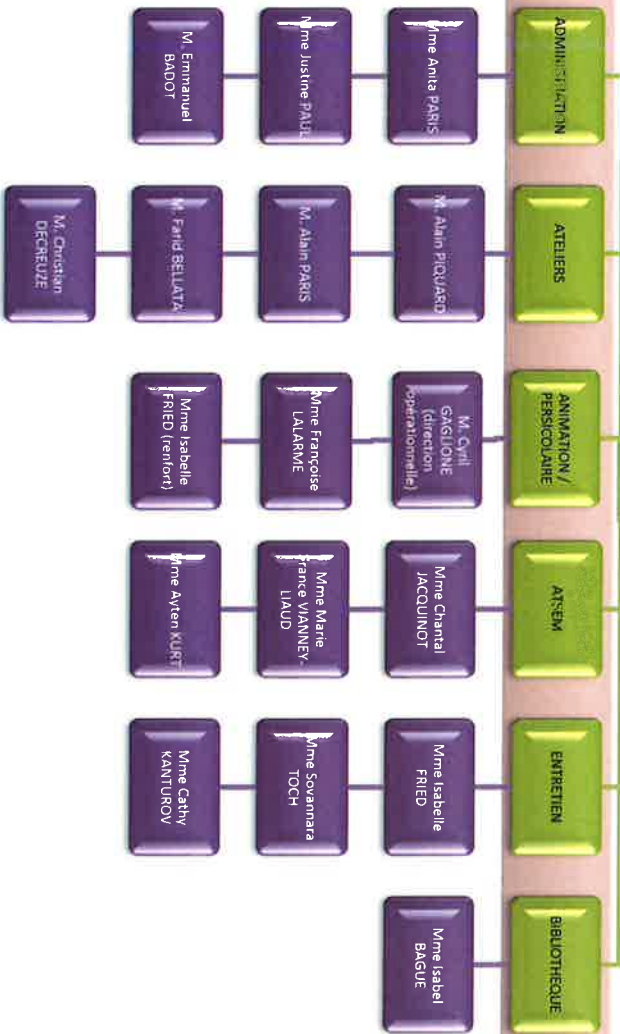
ADMINISTRATION

Mme Anita PARIS

Mme Justine PAUL

M. Emmanuel BADOT

ATELIERS

M. Alain PIQUARD

M. Alain PARIS

M. Farid BELLATA

M. Christian DECREUZE

ANIMATION / PERISCOLAIRE

M. Cyril GAGLIONE (direction opérationnelle)

Mme Françoise LALARME

Mme Isabelle FRIED (renfort)

ATSEM

Mme Chantal JACQUINOT

Mme Marie France VIANNEY-LIAUD

Mme Ayten KURT

ENTRETIEN

Mme Isabelle FRIED

Mme Sovannara TOCH

Mme Cathy KANTUROV

BIBLIOTHEQUE

Mme Isabel BAGUE